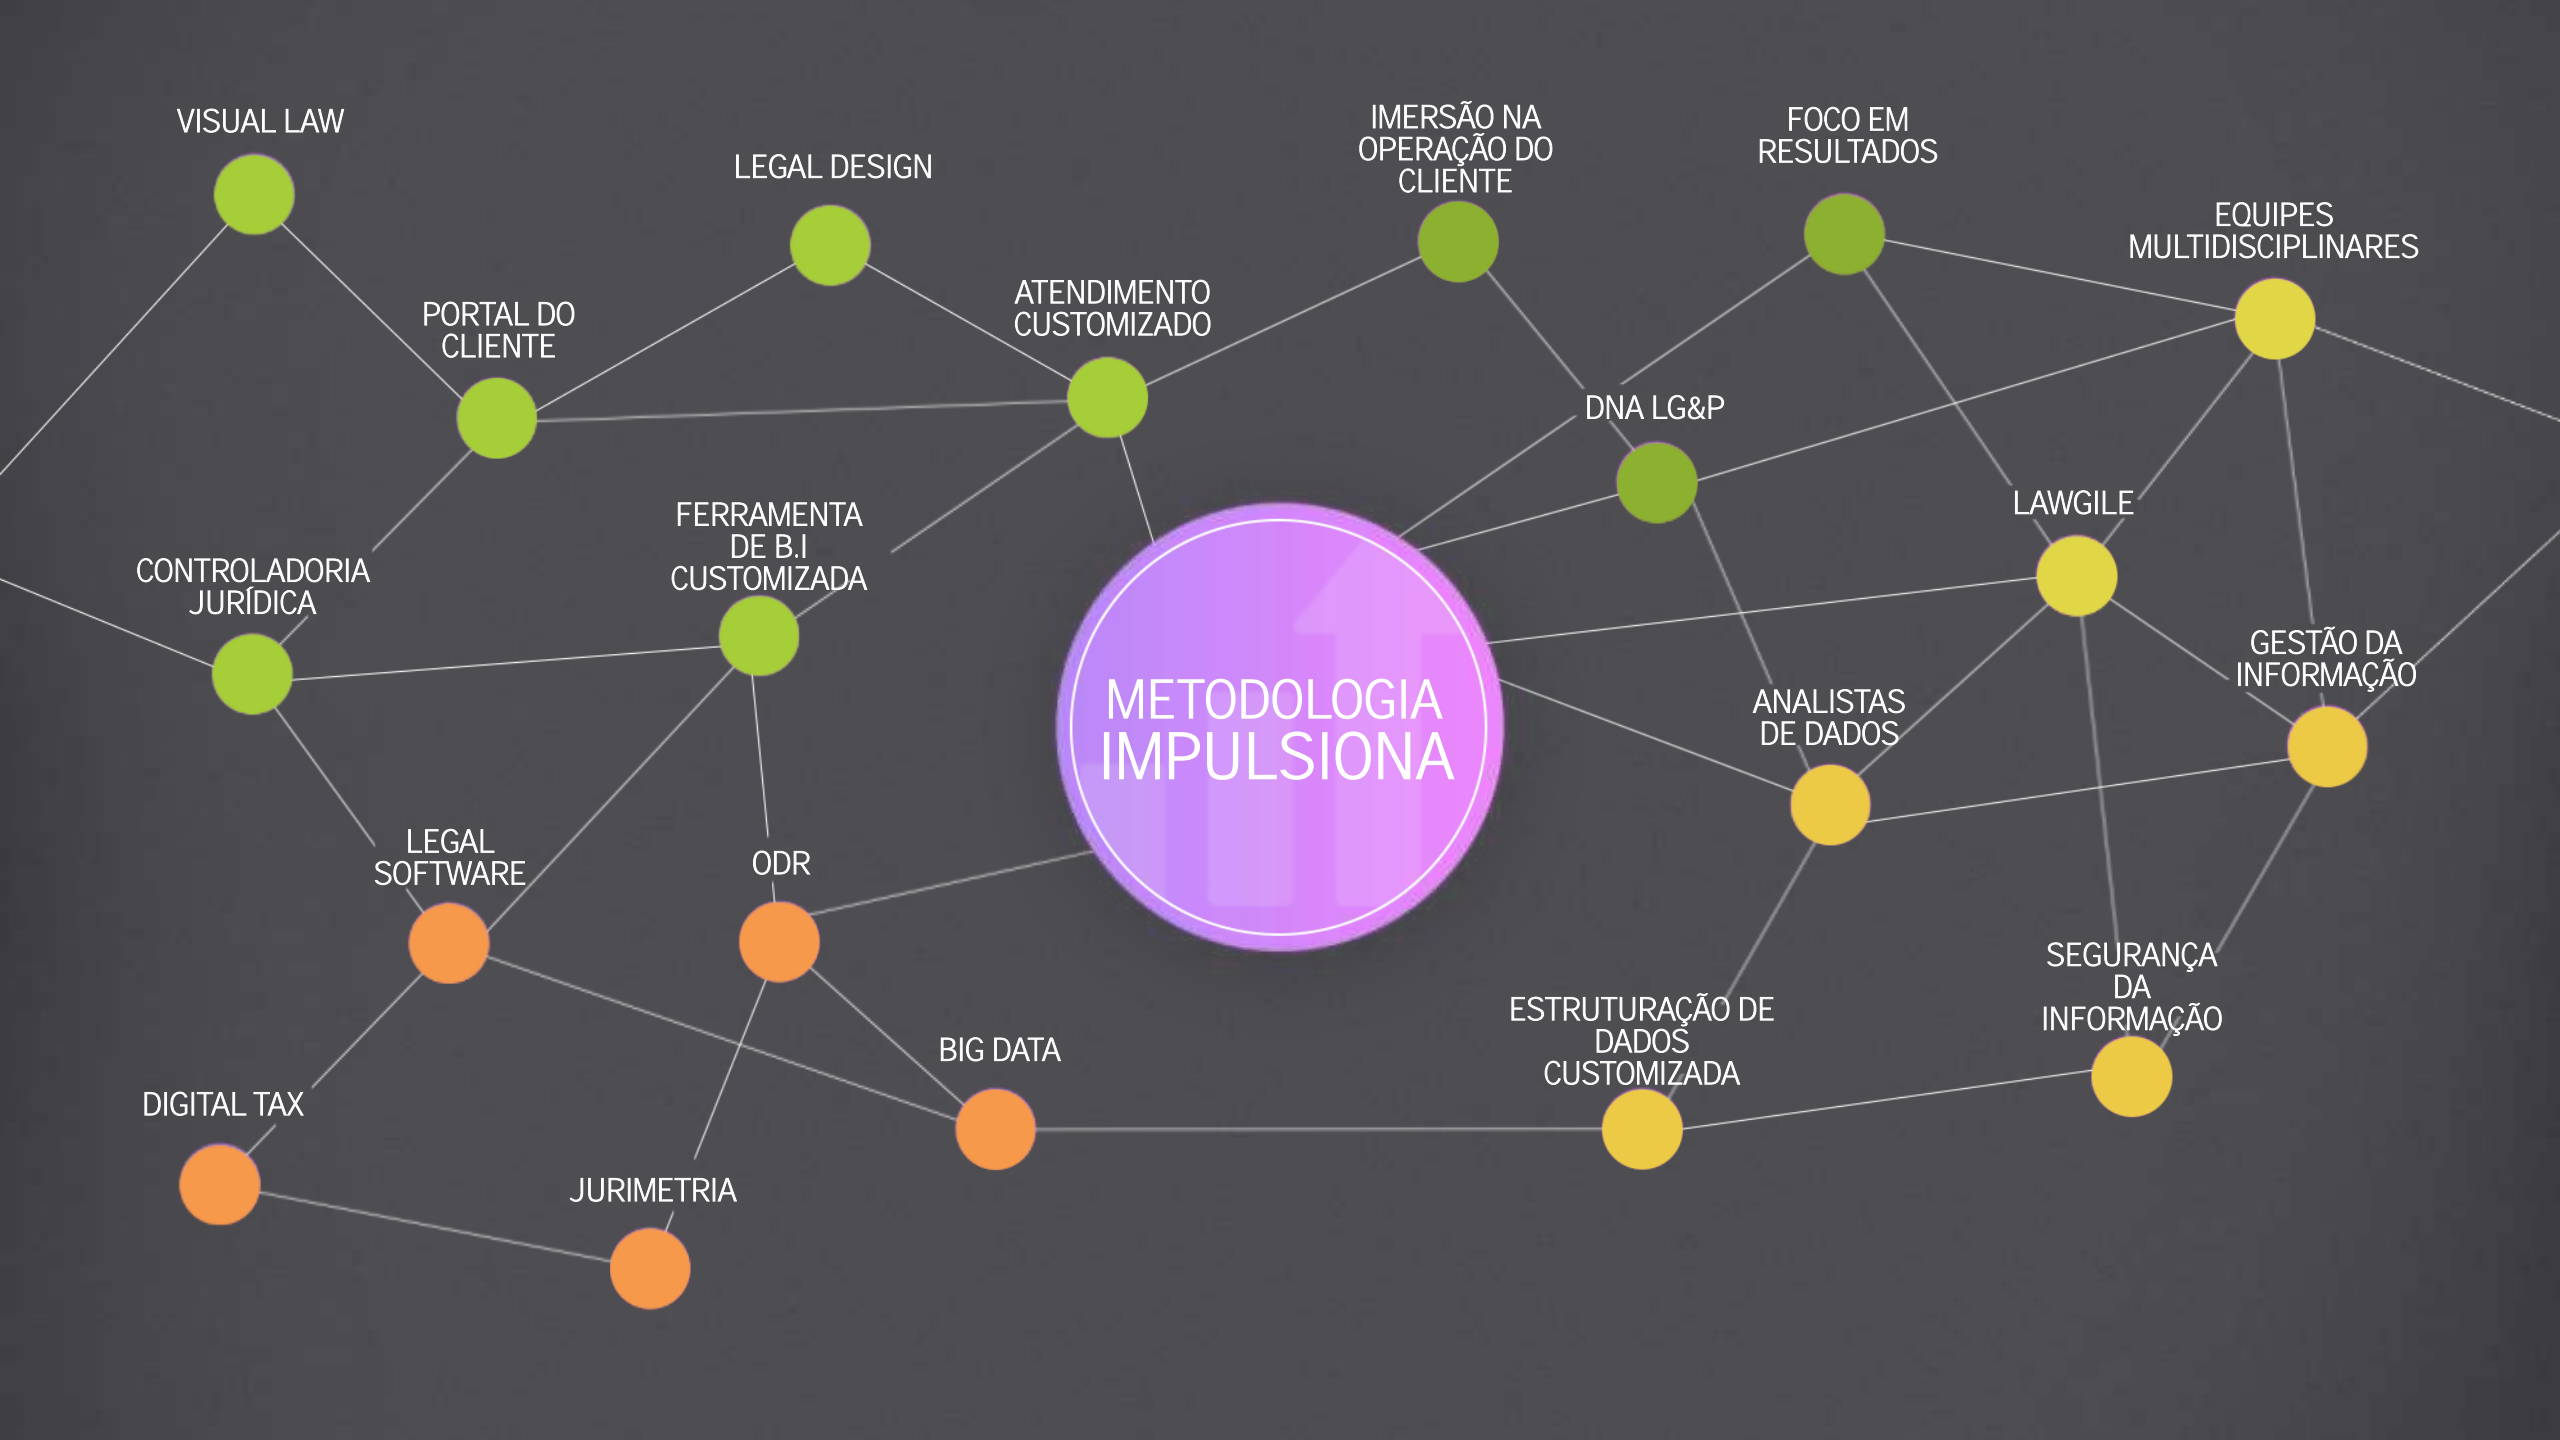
VISUAL LAW

LEGAL DESIGN

IMERSÃO NA OPERAÇÃO DO CLIENTE

FOCO EM RESULTADOS

EQUIPES MULTIDISCIPLINARES

PORTAL DO CLIENTE

ATENDIMENTO CUSTOMIZADO

DNA LG&P

LAWGILE

FERRAMENTA DE B.I CUSTOMIZADA

CONTROLADORIA JURÍDICA

METODOLOGIA IMPULSIONA

GESTÃO DA INFORMAÇÃO

ANALISTAS DE DADOS

LEGAL SOFTWARE

ODR

SEGURANÇA DA INFORMAÇÃO

ESTRUTURAÇÃO DE DADOS CUSTOMIZADA

BIG DATA

DIGITAL TAX

JURIMETRIA